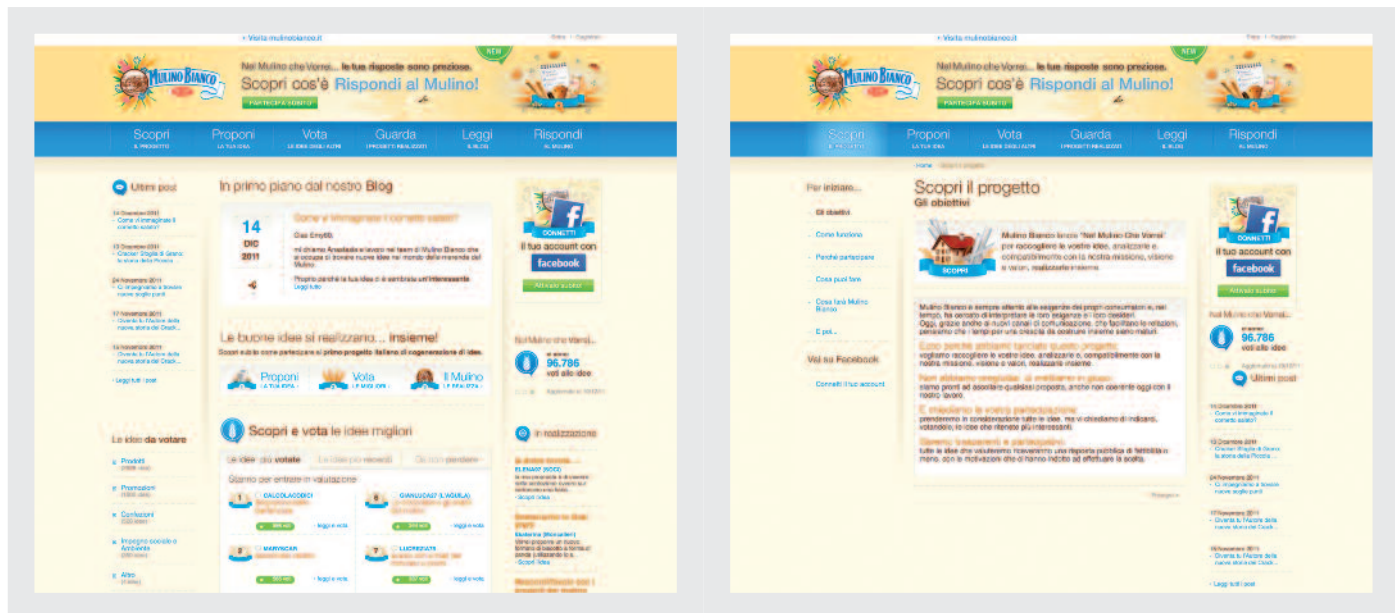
« Visita mulinobianco.it

NEW

MULINO BIANCO

Nel Mulino che Vorrei... le tue risposte sono preziose.

Scopri cos'è Rispondi al Mulino!

PARTECIPA SUBITO

Scopri IL PROGETTO | Proponi LA TUA IDEA | Vota LE IDEE DEGLI ALTRI | Guarda I PROGETTI REALIZZATI | Leggi IL BLOG | Rispondi AL MULINO

Ultimi post

14 Dicembre 2011 Come t'immagini il cornetto salato?

13 Dicembre 2011 Cracker Sfoglia di Grano: la storia della Piccola...

24 Novembre 2011 Ci impegniamo a trovare nuove soglie punti

17 Novembre 2011 Diventa tu l'Autore della nuova storia dei Crack...

16 Novembre 2011 Diventa tu l'Autore della nuova storia dei Crack...

Leggi tutti i post

In primo piano dal nostro Blog

14 DIC 2011

Come t'immagineresti il cornetto salato?

Ciao Emy86,

mi chiamo Annalisa e lavoro nel team di Mulino Bianco che si occupa di trovare nuove idee nel mondo della merenda del Mulino

Proprio perché la tua idea ci è sembrata un'interessante

Leggi tutto

CONNETTI

il tuo account con facebook

Attivalo subito!

Le buone idee si realizzano... insieme!

Scopri subito come partecipare al primo progetto italiano di cogenerazione di idee.

Proponi LA TUA IDEA | Vota LE MIGLIORI | Il Mulino LE REALIZZA

Nel Mulino che Vorrei...

96.786 voti alle idee

Scopri e vota le idee migliori

Le idee più votate | Le idee più recenti | Le idee da guardare

Stanno per entrare in valutazione

1 CALCOLACIDEI

6 GIANLUCA87 (L'AQUILA)

2 MARVINCAR

7 LUCREZIA78

Leggi e vota

In realizzazione

Le idee da votare

Prodotti

Promozioni

Confezioni

Impegno sociale e Ambiente

Altro

« Visita mulinobianco.it

NEW

MULINO BIANCO

Nel Mulino che Vorrei... le tue risposte sono preziose.

Scopri cos'è Rispondi al Mulino!

PARTECIPA SUBITO

Scopri IL PROGETTO | Proponi LA TUA IDEA | Vota LE IDEE DEGLI ALTRI | Guarda I PROGETTI REALIZZATI | Leggi IL BLOG | Rispondi AL MULINO

Home > Scopri il progetto

Per iniziare...

Gli obiettivi

Come funziona

Perché partecipare

Cosa puoi fare

Cosa farà Mulino Bianco

E poi...

Vai su Facebook

Connetti il tuo account

Scopri il progetto

Gli obiettivi

SCOPRI

Mulino Bianco lancia "Nel Mulino Che Vorrei" per raccogliere le vostre idee, analizzarle e, compatibilmente con la nostra missione, visione e valori, realizzarle insieme.

Mulino Bianco è sempre attento alle esigenze dei propri consumatori e, nel tempo, ha cercato di interpretare le loro esigenze e i loro desideri. Oggi, grazie anche ai nuovi canali di comunicazione, che facilitano le relazioni, pensiamo che i tempi per una crescita da costruire insieme siano maturi.

Ecco perché abbiamo lanciato questo progetto

vogliamo raccogliere le vostre idee, analizzarle e, compatibilmente con la nostra missione, visione e valori, realizzarle insieme.

Non abbiamo soluzioni da realizzare in gruppo

siamo pronti ad ascoltare qualsiasi proposta, anche non coerente oggi con il nostro lavoro.

È importante la vostra partecipazione

prenderemo in considerazione tutte le idee, ma vi chiediamo di indicarci, votandole, le idee che ritenete più interessanti.

Saremo trasparenti e partecipativi

tutte le idee che valuteremo riceveranno una risposta pubblica di fattibilità o meno, con le motivazioni che ci hanno indotto ad effettuare la scelta.

Prosegui »

CONNETTI

il tuo account con facebook

Attivalo subito!

Nel Mulino che Vorrei...

96.786 voti alle idee

Ultimi post

14 Dicembre 2011 Come t'immagini il cornetto salato?

13 Dicembre 2011 Cracker Sfoglia di Grano: la storia della Piccola...

24 Novembre 2011 Ci impegniamo a trovare nuove soglie punti

17 Novembre 2011 Diventa tu l'Autore della nuova storia dei Crack...

16 Novembre 2011 Diventa tu l'Autore della nuova storia dei Crack...

Leggi tutti i post